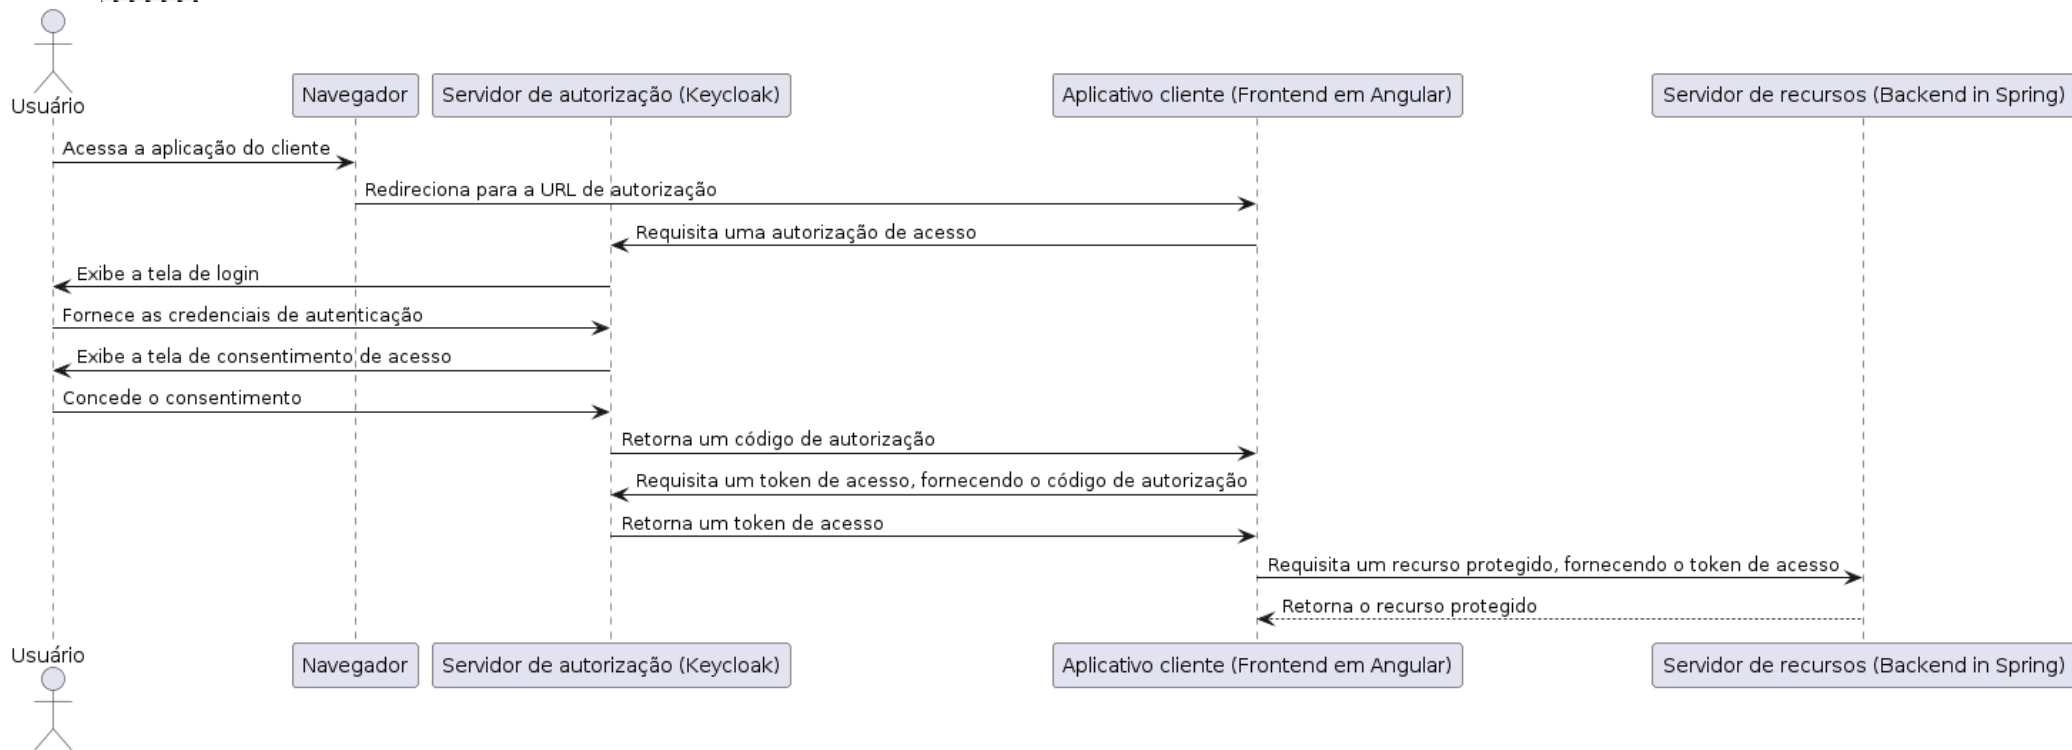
Usuário
Navegador
Servidor de autorização (Keycloak)
Aplicativo cliente (Frontend em Angular)
Servidor de recursos (Backend in Spring)

Acessa a aplicação do cliente
Redireciona para a URL de autorização
Requisita uma autorização de acesso
Exibe a tela de login
Fornece as credenciais de autenticação
Exibe a tela de consentimento de acesso
Concede o consentimento
Retorna um código de autorização
Requisita um token de acesso, fornecendo o código de autorização
Retorna um token de acesso
Requisita um recurso protegido, fornecendo o token de acesso
Retorna o recurso protegido

Usuário
Navegador
Servidor de autorização (Keycloak)
Aplicativo cliente (Frontend em Angular)
Servidor de recursos (Backend in Spring)